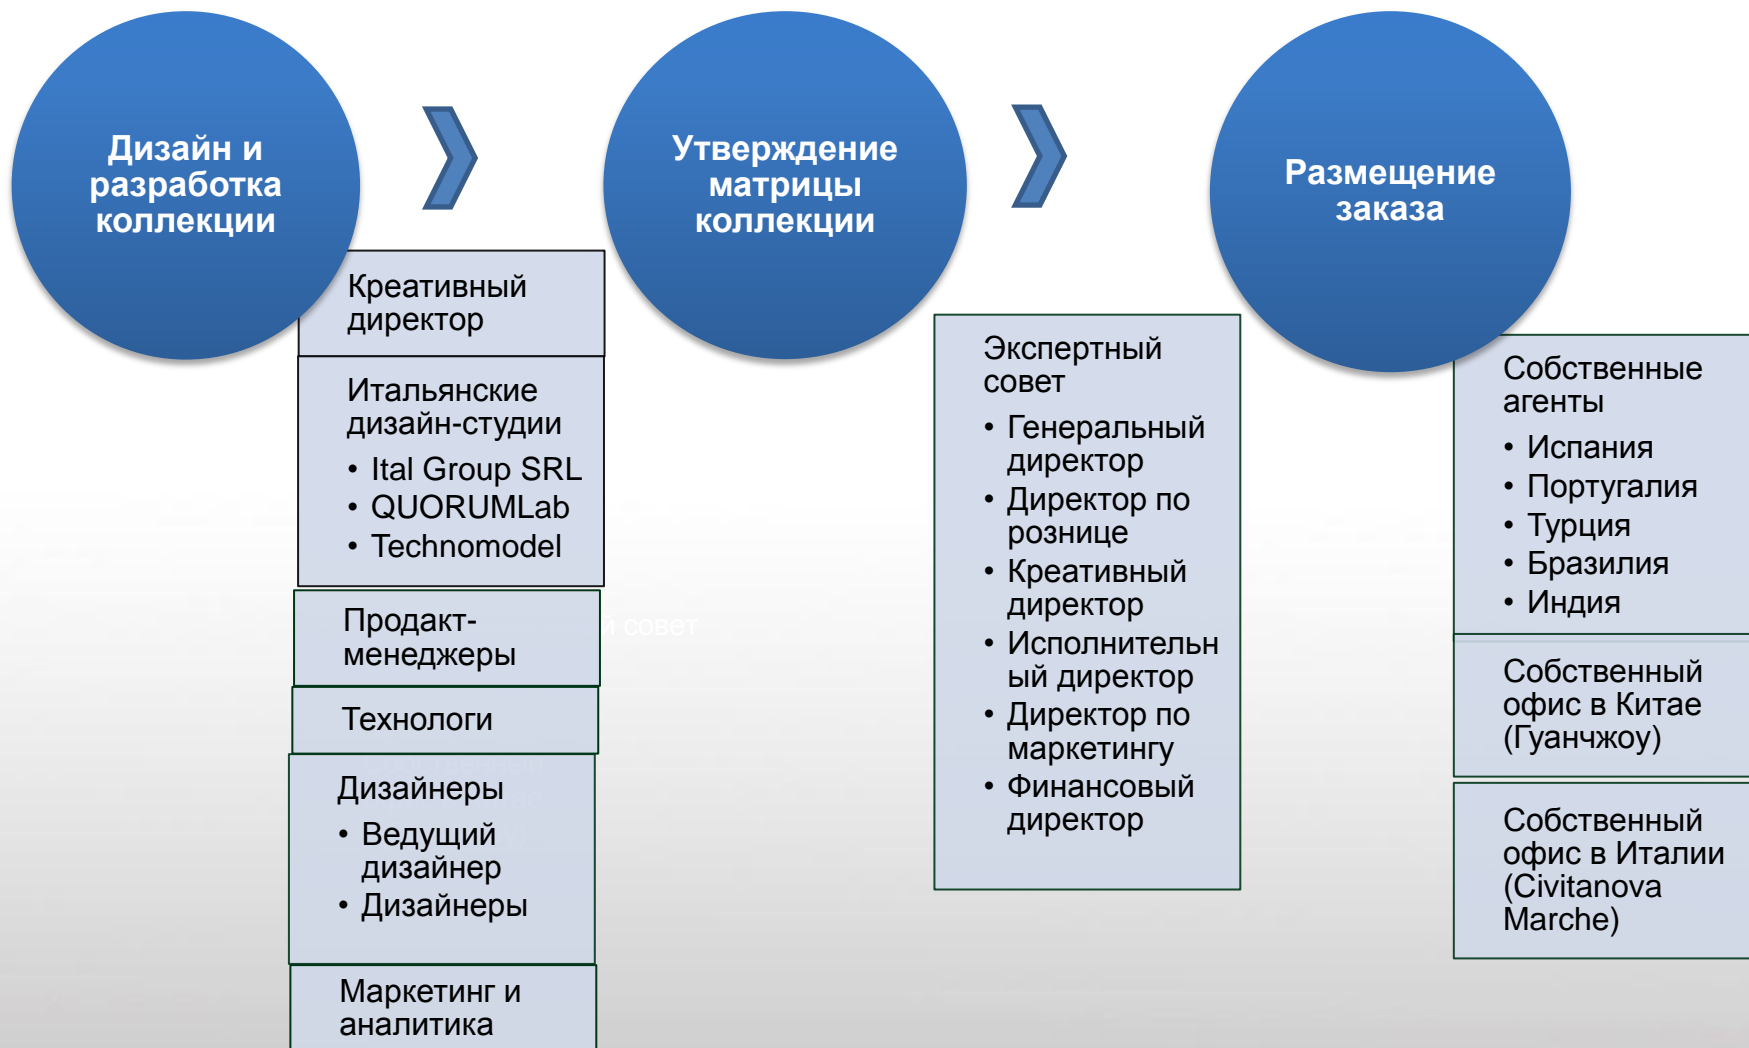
Дизайн и разработка коллекции

Креативный директор

Итальянские дизайн-студии
• Ital Group SRL
• QUORUMLab
• Technomodel

Продакт-менеджеры

Технологи

Дизайнеры
• Ведущий дизайнер
• Дизайнеры

Маркетинг и аналитика

Утверждение матрицы коллекции

Экспертный совет
• Генеральный директор
• Директор по рознице
• Креативный директор
• Исполнительный директор
• Директор по маркетингу
• Финансовый директор

Размещение заказа

Собственные агенты
• Испания
• Португалия
• Турция
• Бразилия
• Индия

Собственный офис в Китае (Гуанчжоу)

Собственный офис в Италии (Civitanova Marche)